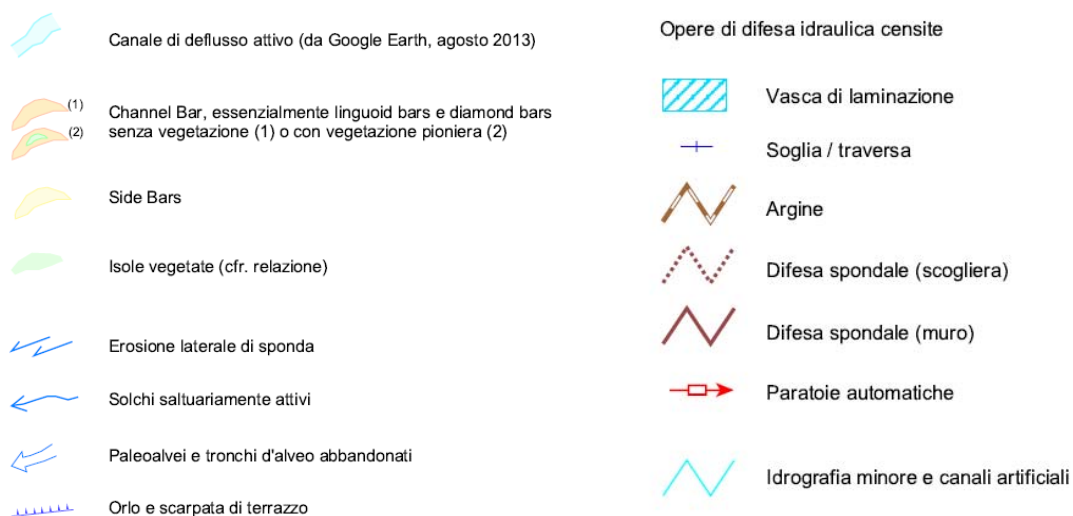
Canale di deflusso attivo (da Google Earth, agosto 2013)

(1)
(2)
Channel Bar, essenzialmente linguoid bars e diamond bars senza vegetazione (1) o con vegetazione pioniera (2)

Side Bars

Isole vegetate (cfr. relazione)

Erosione laterale di sponda

Solchi saltuariamente attivi

Paleoalvei e tronchi d'alveo abbandonati

Orlo e scarpata di terrazzo

Opere di difesa idraulica censite

Vasca di laminazione

Soglia / traversa

Argine

Difesa spondale (scogliera)

Difesa spondale (muro)

Paratoie automatiche

Idrografia minore e canali artificiali